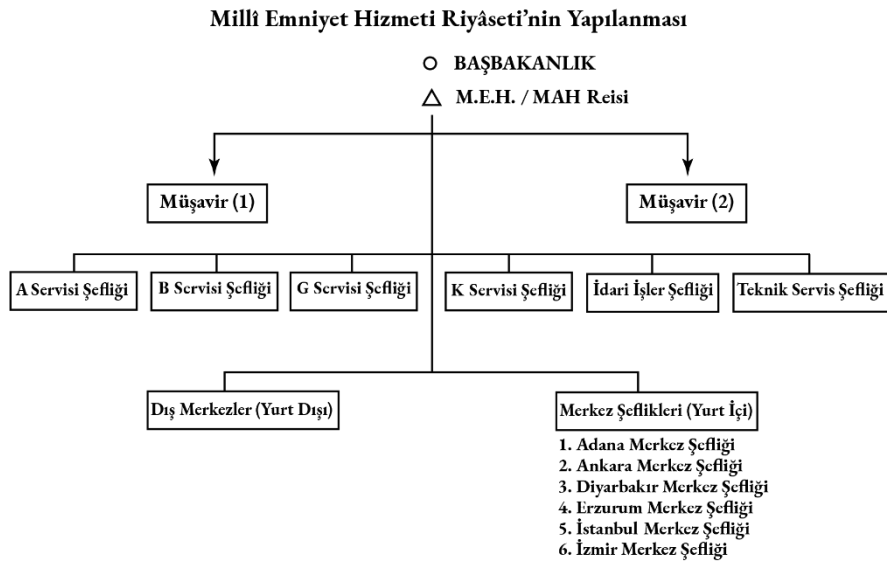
Millî Emniyet Hizmeti Riyâseti'nin Yapılanması

○ BAŞBAKANLIK
△ M.E.H. / MAH Reisi

Müşavir (1)

Müşavir (2)

A Servisi Şefliği

B Servisi Şefliği

G Servisi Şefliği

K Servisi Şefliği

İdari İşler Şefliği

Teknik Servis Şefliği

Dış Merkezler (Yurt Dışı)

Merkez Şeflikleri (Yurt İçi)

1. Adana Merkez Şefliği
2. Ankara Merkez Şefliği
3. Diyarbakır Merkez Şefliği
4. Erzurum Merkez Şefliği
5. İstanbul Merkez Şefliği
6. İzmir Merkez Şefliği